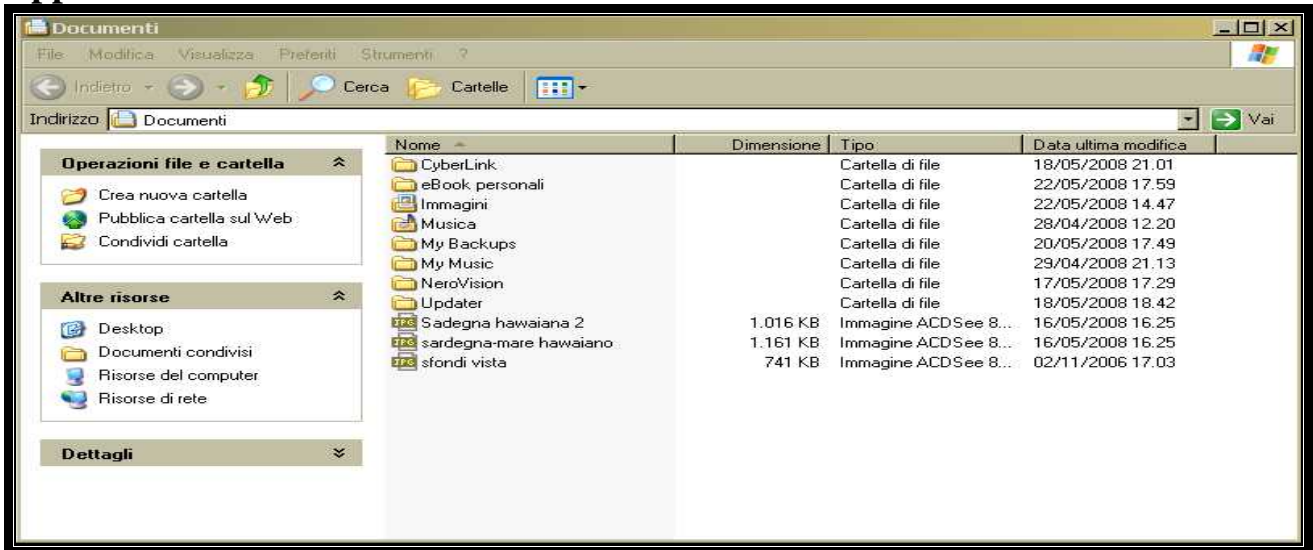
Documenti

File Modifica Visualizza Preferiti Strumenti ?

Indietro Cerca Cartelle

Indirizzo Documenti Vai

Operazioni file e cartella

Crea nuova cartella
Pubblica cartella sul Web
Condividi cartella

Altre risorse

Desktop
Documenti condivisi
Risorse del computer
Risorse di rete

Dettagli

| Nome | Dimensione | Tipo | Data ultima modifica |
|---|---|---|---|
| CyberLink | | Cartella di file | 18/05/2008 21.01 |
| eBook personali | | Cartella di file | 22/05/2008 17.59 |
| Immagini | | Cartella di file | 22/05/2008 14.47 |
| Musica | | Cartella di file | 28/04/2008 12.20 |
| My Backups | | Cartella di file | 20/05/2008 17.49 |
| My Music | | Cartella di file | 29/04/2008 21.13 |
| NeroVision | | Cartella di file | 17/05/2008 17.29 |
| Updater | | Cartella di file | 18/05/2008 18.42 |
| Sadegna hawaiana 2 | 1.016 KB | Immagine ACDSee 8... | 16/05/2008 16.25 |
| sardegna-mare hawaiano | 1.161 KB | Immagine ACDSee 8... | 16/05/2008 16.25 |
| sfondi vista | 741 KB | Immagine ACDSee 8... | 02/11/2006 17.03 |